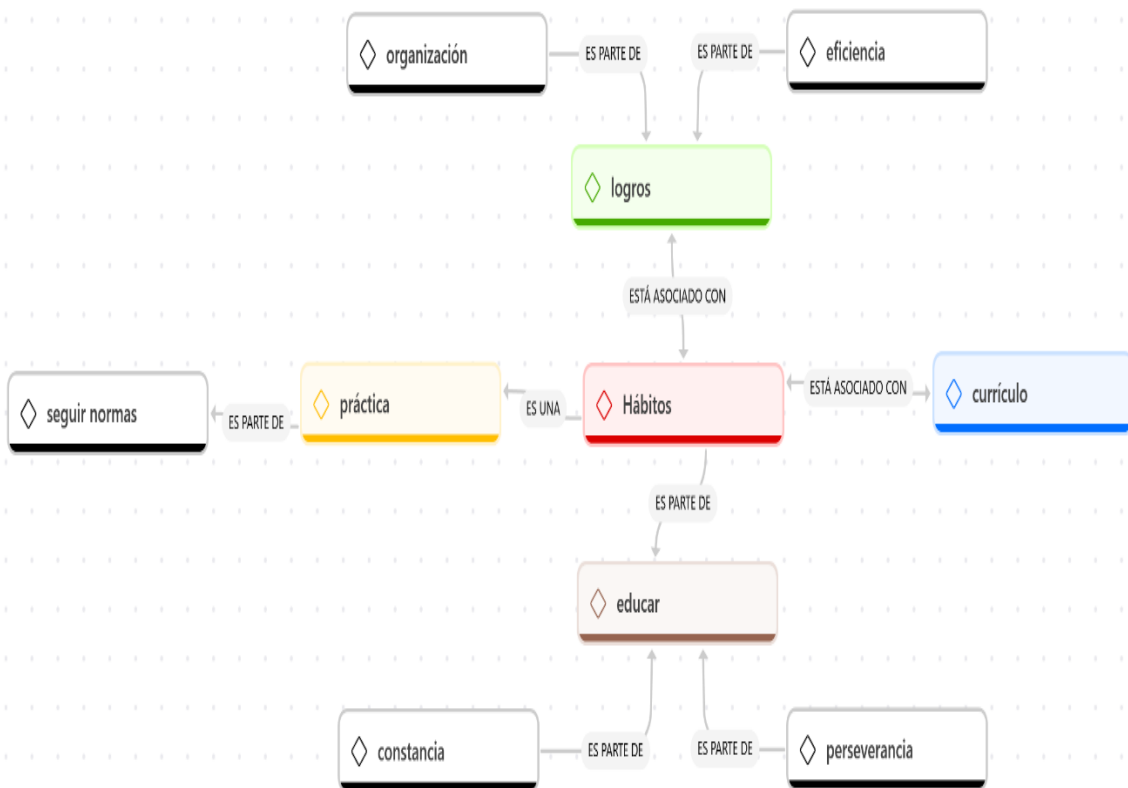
organización

ES PARTE DE

ES PARTE DE

eficiencia

logros

ESTÁ ASOCIADO CON

seguir normas

ES PARTE DE

práctica

ES UNA

Hábitos

ESTÁ ASOCIADO CON

currículo

ES PARTE DE

educar

constancia

ES PARTE DE

ES PARTE DE

perseverancia